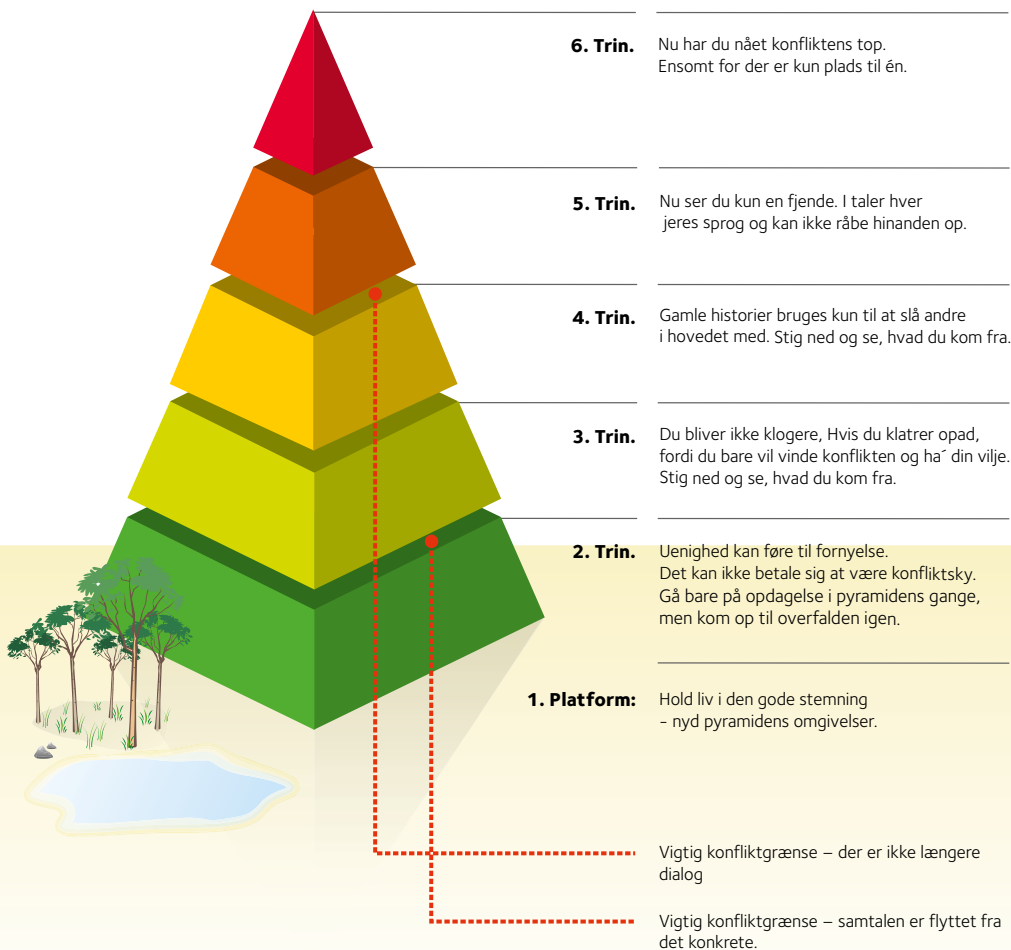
6. Trin.
Nu har du nået konfliktens top.
Ensomt for der er kun plads til én.

5. Trin.
Nu ser du kun en fjende. I taler hver jeres sprog og kan ikke råbe hinanden op.

4. Trin.
Gamle historier bruges kun til at slå andre i hovedet med. Stig ned og se, hvad du kom fra.

3. Trin.
Du bliver ikke klogere, Hvis du klatrer opad, fordi du bare vil vinde konflikten og ha´ din vilje. Stig ned og se, hvad du kom fra.

2. Trin.
Uenighed kan føre til fornyelse.
Det kan ikke betale sig at være konfliktsky.
Gå bare på opdagelse i pyramidens gange, men kom op til overfalden igen.

1. Platform:
Hold liv i den gode stemning
– nyd pyramidens omgivelser.

Vigtig konfliktgrænse – der er ikke længere dialog

Vigtig konfliktgrænse – samtalen er flyttet fra det konkrete.